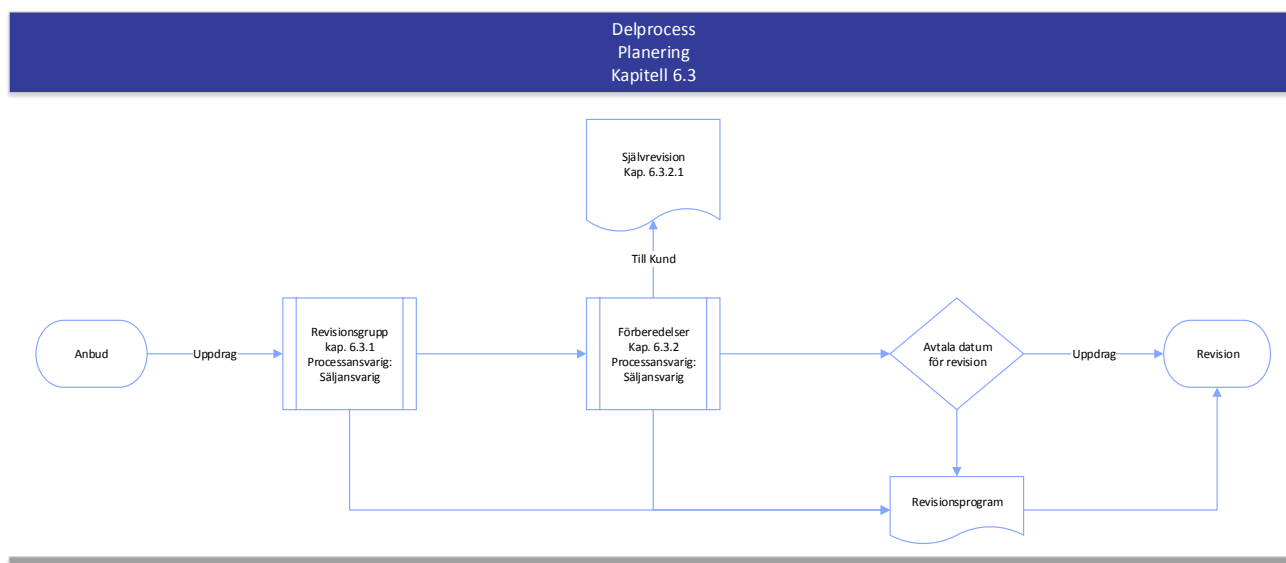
Delprocess
Planering
Kapitell 6.3

Självrevision
Kap. 6.3.2.1

Till Kund

Anbud

Uppdrag

Revisionsgrupp
kap. 6.3.1
Processansvarig:
Säljansvarig

Förberedelser
Kap. 6.3.2
Processansvarig:
Säljansvarig

Avtala datum
för revision

Uppdrag

Revision

Revisionsprogram